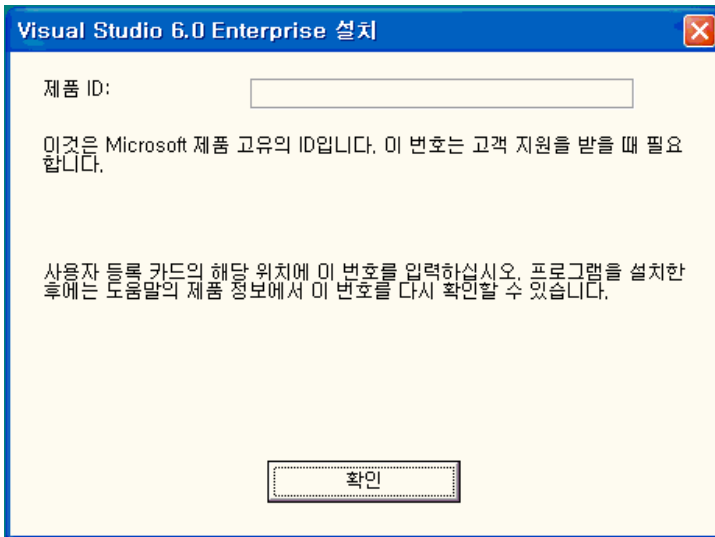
Visual Studio 6.0 Enterprise 설치

제품 ID:

이것은 Microsoft 제품 고유의 ID입니다. 이 번호는 고객 지원을 받을 때 필요합니다.

사용자 등록 카드의 해당 위치에 이 번호를 입력하십시오. 프로그램을 설치한 후에는 도움말의 제품 정보에서 이 번호를 다시 확인할 수 있습니다.

확인